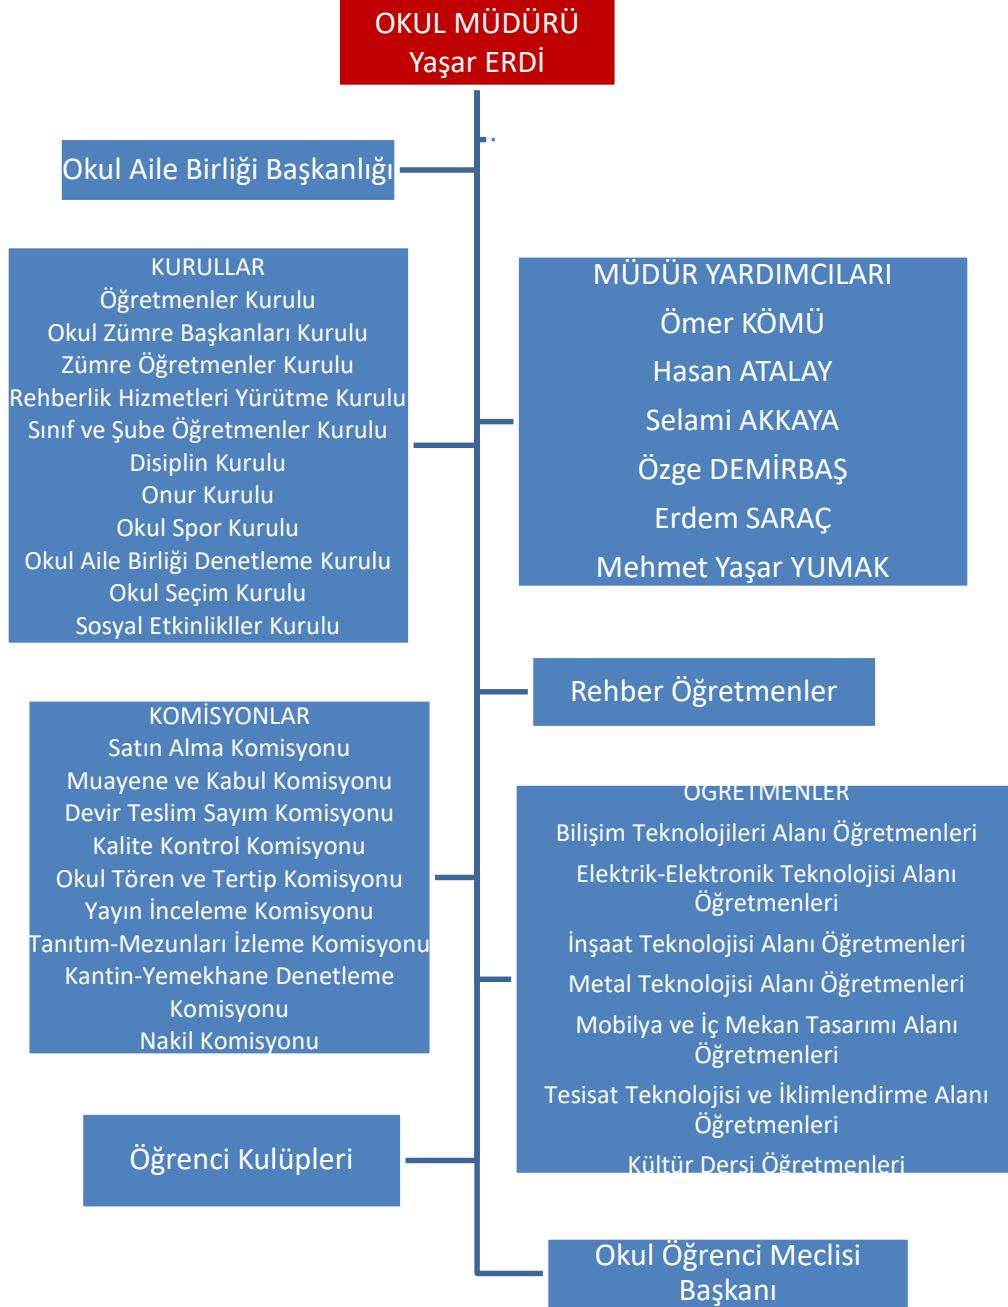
OKUL MÜDÜRÜ
Yaşar ERDİ

Okul Aile Birliği Başkanlığı

KURULLAR
Öğretmenler Kurulu
Okul Zümre Başkanları Kurulu
Zümre Öğretmenler Kurulu
Rehberlik Hizmetleri Yürütme Kurulu
Sınıf ve Şube Öğretmenler Kurulu
Disiplin Kurulu
Onur Kurulu
Okul Spor Kurulu
Okul Aile Birliği Denetleme Kurulu
Okul Seçim Kurulu
Sosyal Etkinlikler Kurulu

MÜDÜR YARDIMCILARI
Ömer KÖMÜ
Hasan ATALAY
Selami AKKAYA
Özge DEMİRBAŞ
Erdem SARAÇ
Mehmet Yaşar YUMAK

Rehber Öğretmenler

KOMİSYONLAR
Satın Alma Komisyonu
Muayene ve Kabul Komisyonu
Devir Teslim Sayım Komisyonu
Kalite Kontrol Komisyonu
Okul Tören ve Tertip Komisyonu
Yayın İnceleme Komisyonu
Tanıtım-Mezunları İzleme Komisyonu
Kantin-Yemekhane Denetleme Komisyonu
Nakil Komisyonu

ÖĞRETMENLER
Bilişim Teknolojileri Alanı Öğretmenleri
Elektrik-Elektronik Teknolojisi Alanı Öğretmenleri
İnşaat Teknolojisi Alanı Öğretmenleri
Metal Teknolojisi Alanı Öğretmenleri
Mobilya ve İç Mekan Tasarımı Alanı Öğretmenleri
Tesisat Teknolojisi ve İklimlendirme Alanı Öğretmenleri
Kültür Dersi Öğretmenleri

Öğrenci Kulüpleri

Okul Öğrenci Meclisi Başkanı